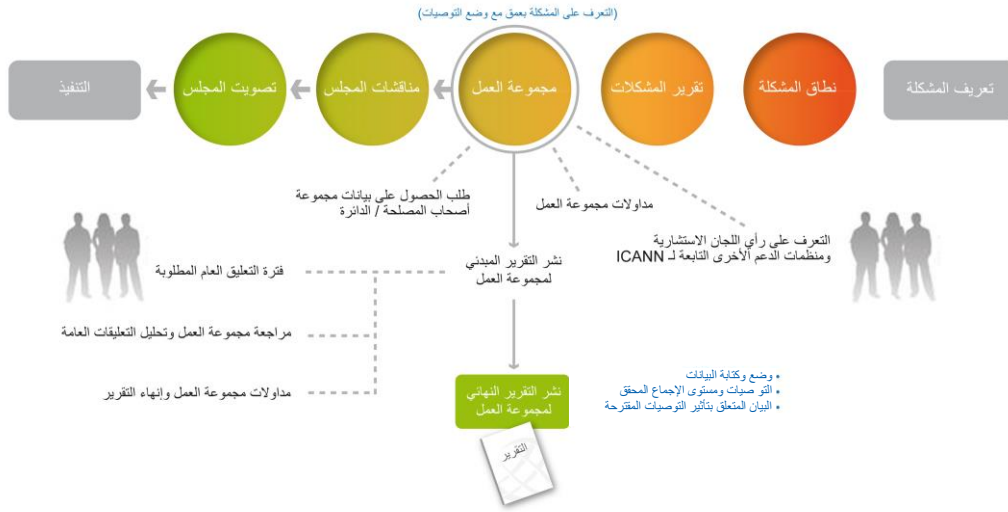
(التعرف على المشكلة بعمق مع وضع التوصيات)

تعريف المشكلة

نطاق المشكلة

تقرير المشكلات

مجموعة العمل

مناقشات المجلس

تصويت المجلس

التنفيذ

طلب الحصول على بيانات مجموعة أصحاب المصلحة / الدائرة

مداولات مجموعة العمل

التعرف على رأي اللجان الاستشارية ومنظمات الدعم الأخرى التابعة لـ ICANN

نشر التقرير المبدئي لمجموعة العمل

فترة التعليق العام المطلوبة

مراجعة مجموعة العمل وتحليل التعليقات العامة

مداولات مجموعة العمل وإنهاء التقرير

نشر التقرير النهائي لمجموعة العمل

التقرير

• وضع وكتابة البيانات
• التوصيات ومستوى الإجماع المحقق
• البيان المتعلق بتأثير التوصيات المقترحة